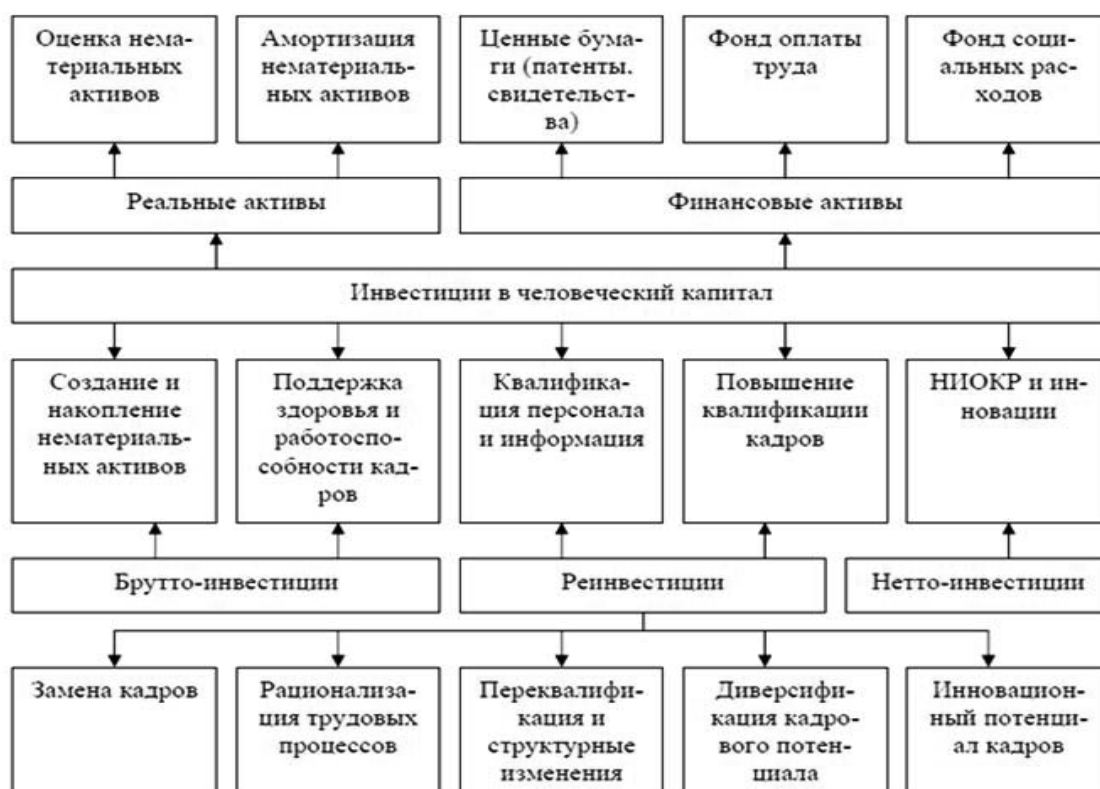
Оценка нематериальных активов

Амортизация нематериальных активов

Ценные бумаги (патенты. свидетельства)

Фонд оплаты труда

Фонд социальных расходов

Реальные активы

Финансовые активы

Инвестиции в человеческий капитал

Создание и накопление нематериальных активов

Поддержка здоровья и работоспособности кадров

Квалификация персонала и информация

Повышение квалификации кадров

НИОКР и инновации

Брутто-инвестиции

Реинвестиции

Нетто-инвестиции

Замена кадров

Рационализация трудовых процессов

Переквалификация и структурные изменения

Диверсификация кадрового потенциала

Инновационный потенциал кадров